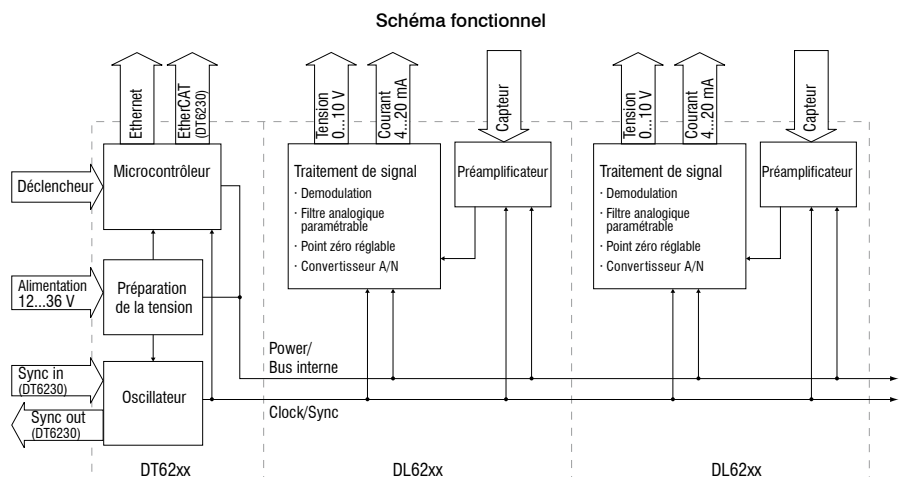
Schéma fonctionnel

Ethernet

EtherCAT (DT6230)

Tension 0...10 V

Courant 4...20 mA

Capteur

Tension 0...10 V

Courant 4...20 mA

Capteur

Microcontrôleur

Traitement de signal
· Demodulation
· Filtre analogique paramétrable
· Point zéro réglable
· Convertisseur A/N

Préamplificateur

Traitement de signal
· Demodulation
· Filtre analogique paramétrable
· Point zéro réglable
· Convertisseur A/N

Préamplificateur

Déclencheur

Alimentation 12...36 V

Préparation de la tension

Power/ Bus interne

Sync in (DT6230)

Oscillateur

Sync out (DT6230)

Clock/Sync

DT62xx

DL62xx

DL62xx